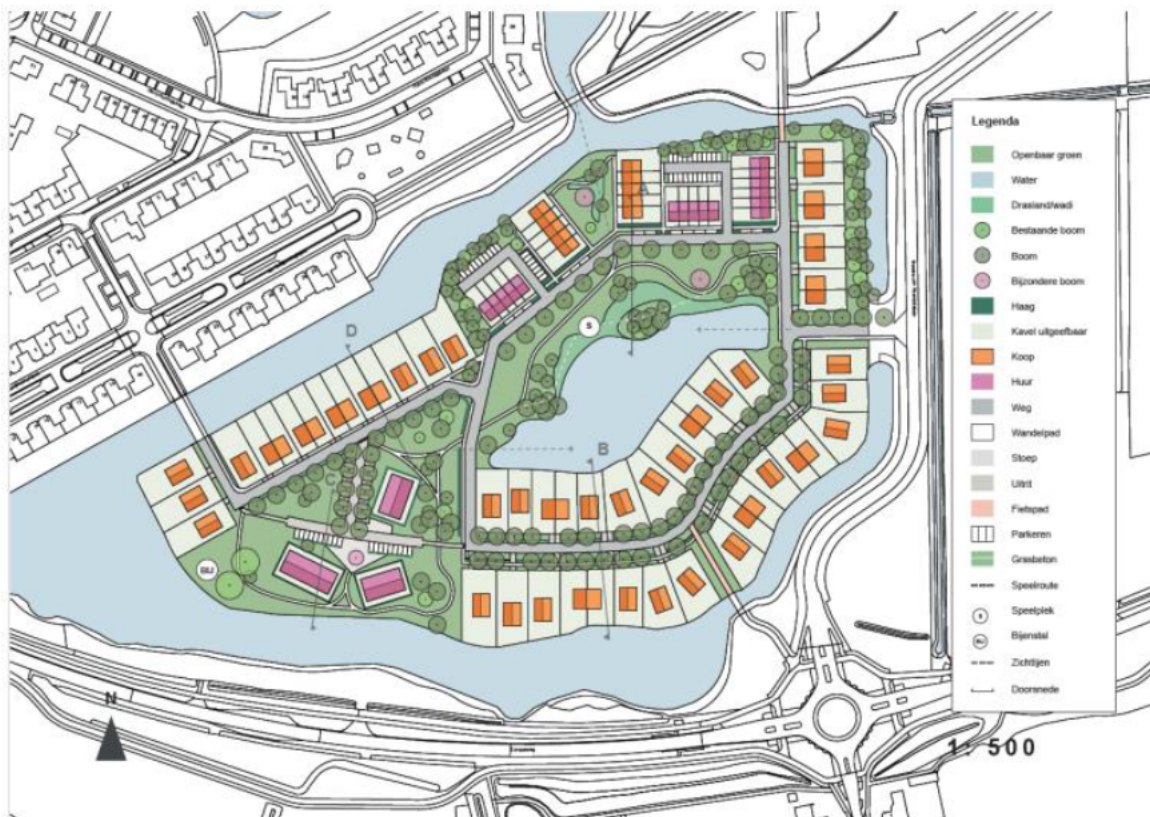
Legenda

Openbaar groen
Water
Drasland/wadi
Bestaande boom
Boom
Bijzondere boom
Haag
Kavel uitgeefbaar
Koop
Huur
Weg
Wandelpad
Stoep
Uitrit
Fietspad
Parkeren
Grasbeton
Speelroute
Speelplek
Bijenstal
Zichtlijnen
Doorsnede

A
B
C
D
S
BIJ
N

1: 500